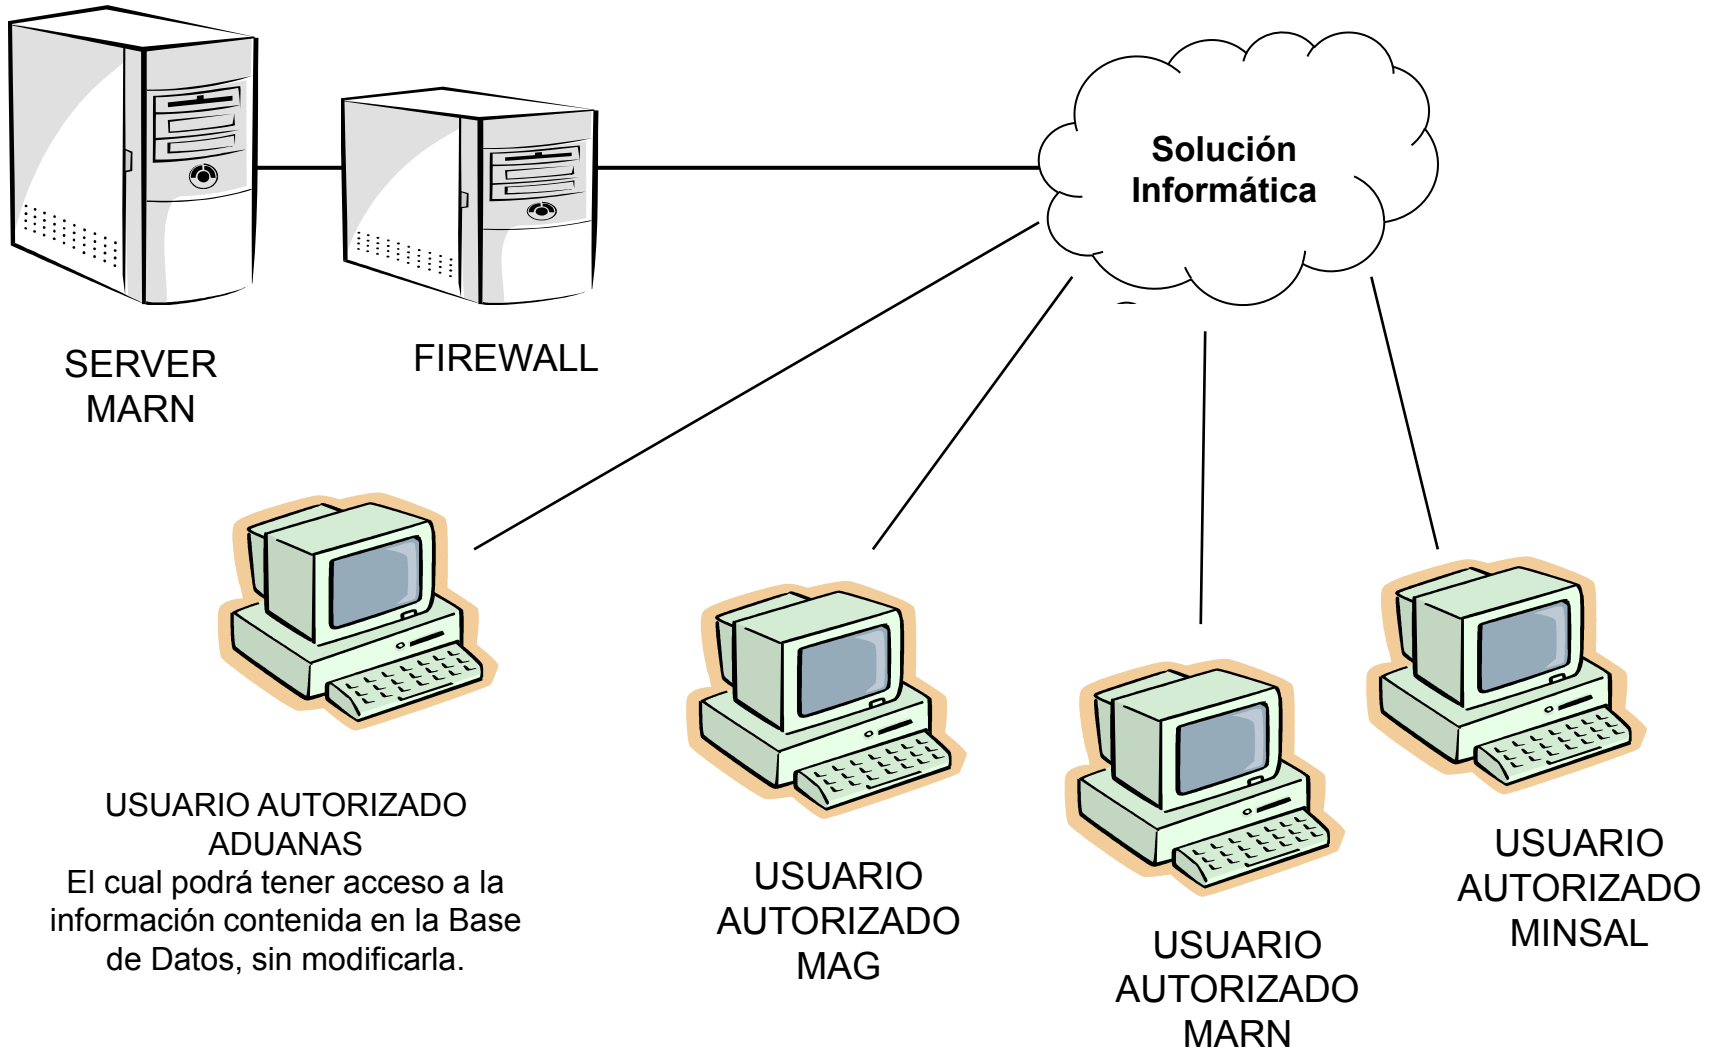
SERVER MARN

FIREWALL

Solución Informática

USUARIO AUTORIZADO ADUANAS
El cual podrá tener acceso a la información contenida en la Base de Datos, sin modificarla.

USUARIO AUTORIZADO MAG

USUARIO AUTORIZADO MARN

USUARIO AUTORIZADO MINSAL